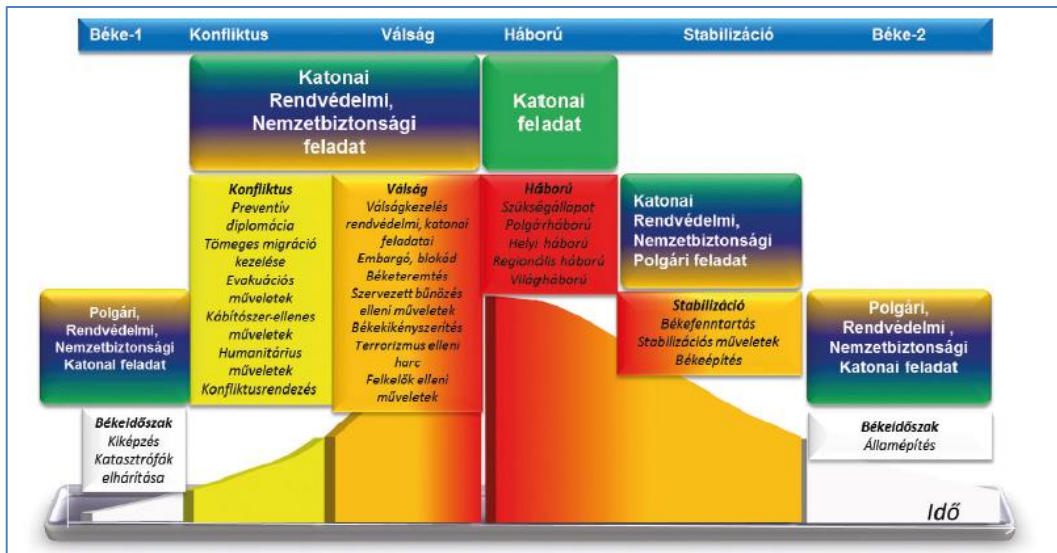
Béke-1 Konfliktus Válság Háború Stabilizáció Béke-2

Katonai Rendvédelmi, Nemzetbiztonsági feladat

Katonai feladat

Konfliktus
Preventív diplomácia
Tömeges migráció kezelése
Evakuációs műveletek
Kábítószer-ellenes műveletek
Humanitárius műveletek
Konfliktusrendezés

Válság
Válságkezelés rendvédelmi, katonai feladatai
Embargó, blokád
Béketeremtés
Szervezett bűnözés elleni műveletek
Békekikényszerítés
Terrorizmus elleni harc
Felkelők elleni műveletek

Háború
Szükségállapot
Polgárháború
Helyi háború
Regionális háború
Világháború

Katonai Rendvédelmi, Nemzetbiztonsági Polgári feladat

Stabilizáció
Békefenntartás
Stabilizációs műveletek
Békeépítés

Polgári, Rendvédelmi, Nemzetbiztonsági Katonai feladat

Polgári, Rendvédelmi , Nemzetbiztonsági Katonai feladat

Békeidőszak
Kiképzés
Katasztrófák elhárítása

Békeidőszak
Államépítés

Idő